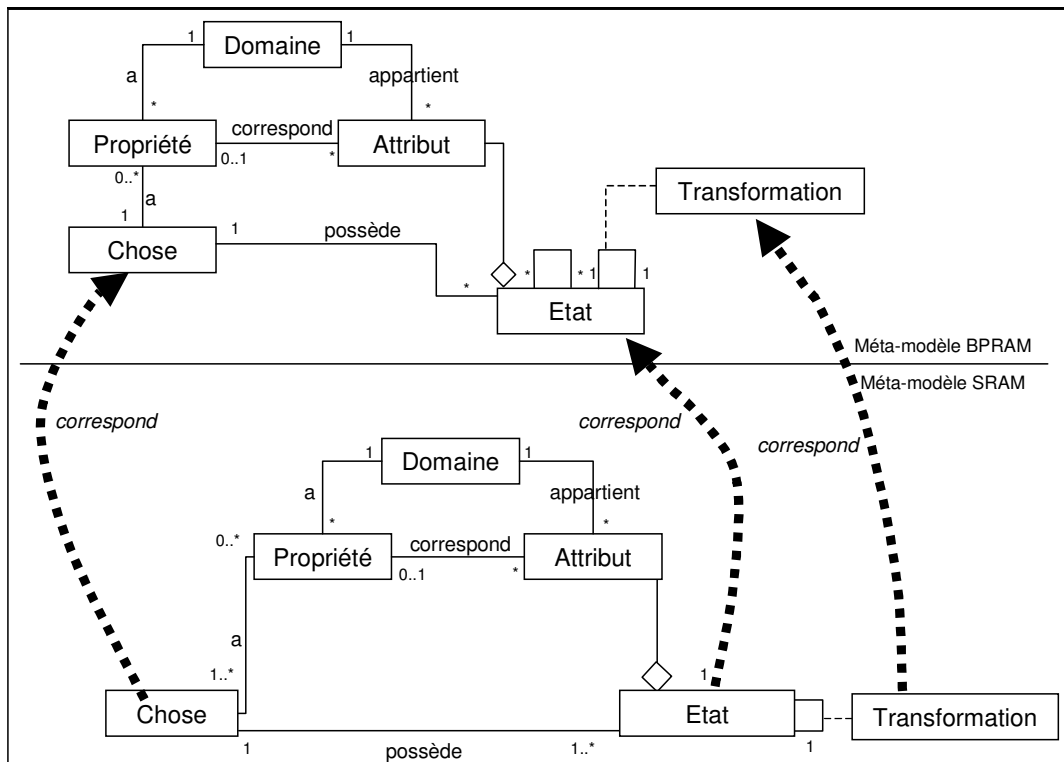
1 Domaine 1
a
appartient
*
*
Propriété
correspond
Attribut
0..1
*
0..*
a
Transformation
1
1
Chose
possède
*
* 1
1
*
Etat
Méta-modèle BPRAM
Méta-modèle SRAM
correspond
correspond
correspond
1 Domaine 1
a
appartient
*
*
0..*
Propriété
correspond
Attribut
0..1
*
a
1..*
1
Chose
Etat
Transformation
1
possède
1..*
1